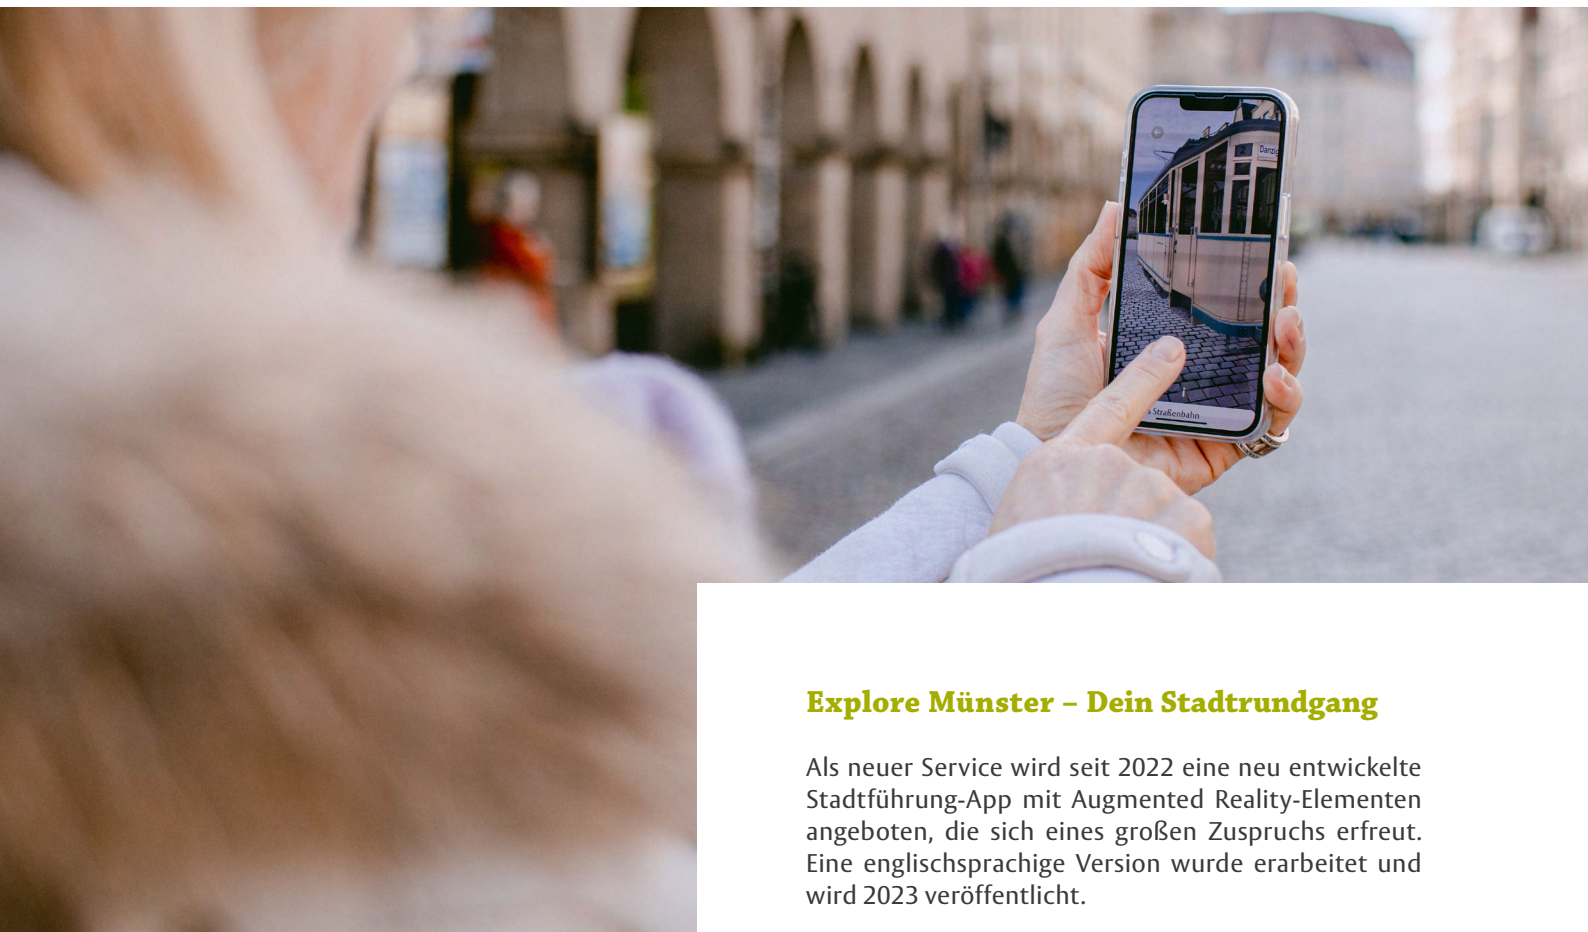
Danzig

Straßenbahn

Explore Münster – Dein Stadtrundgang

Als neuer Service wird seit 2022 eine neu entwickelte Stadtführung-App mit Augmented Reality-Elementen angeboten, die sich eines großen Zuspruchs erfreut. Eine englischsprachige Version wurde erarbeitet und wird 2023 veröffentlicht.